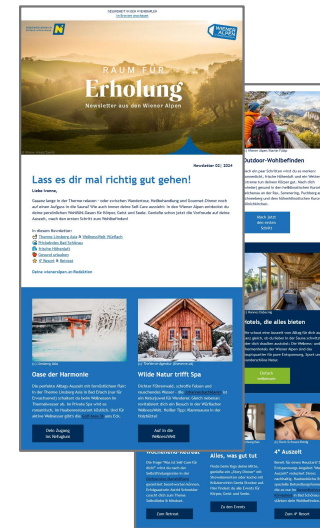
RAUM FÜR
Erholung
Newsletter aus den Wiener Alpen

Newsletter 02 | 2024

Lass es dir mal richtig gut gehen!

Liebe Irene,

In diesem Newsletter:

Deine wieneralpen.at Redaktion

Oase der Harmonie

Dein Zugang ins Refugium

Wilde Natur trifft Spa

Auf in die WellnessWelt

Outdoor-Wohlbefinden

Nach alles erleben Schritt

Hotels, die alles bieten

Entdecken

Alles, was gut tut

Zu den Events

4* Auszeit

Zum Retreat

Zum 4* Resort